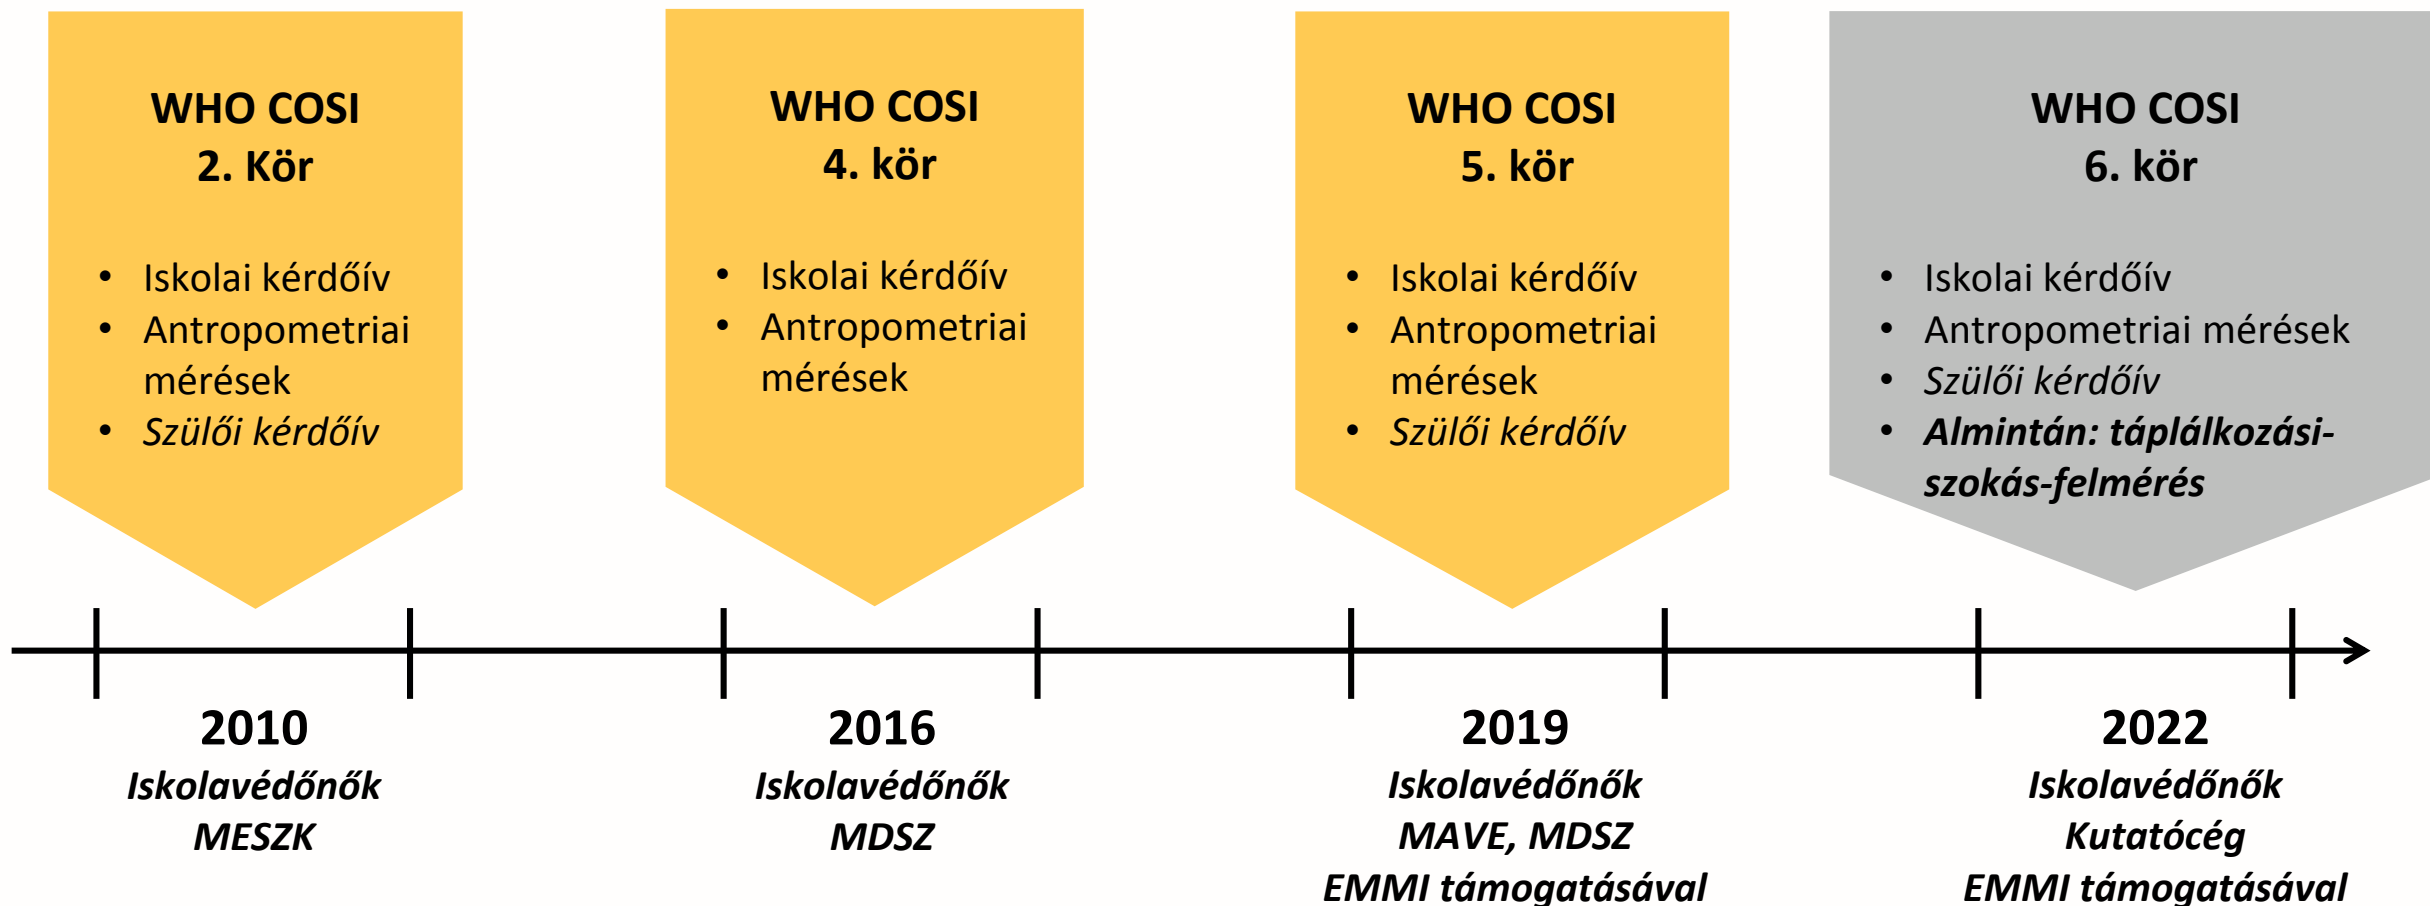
WHO COSI
2. Kör

- Iskolai kérdőív
- Antropometriai mérések
- Szülői kérdőív

WHO COSI
4. kör

- Iskolai kérdőív
- Antropometriai mérések

WHO COSI
5. kör

- Iskolai kérdőív
- Antropometriai mérések
- Szülői kérdőív

WHO COSI
6. kör

- Iskolai kérdőív
- Antropometriai mérések
- Szülői kérdőív
- Almintán: táplálkozási-szokás-felmérés

2010
Iskolavédőnők
MESZK

2016
Iskolavédőnők
MDSZ

2019
Iskolavédőnők
MAVE, MDSZ
EMMI támogatásával

2022
Iskolavédőnők
Kutatócég
EMMI támogatásával